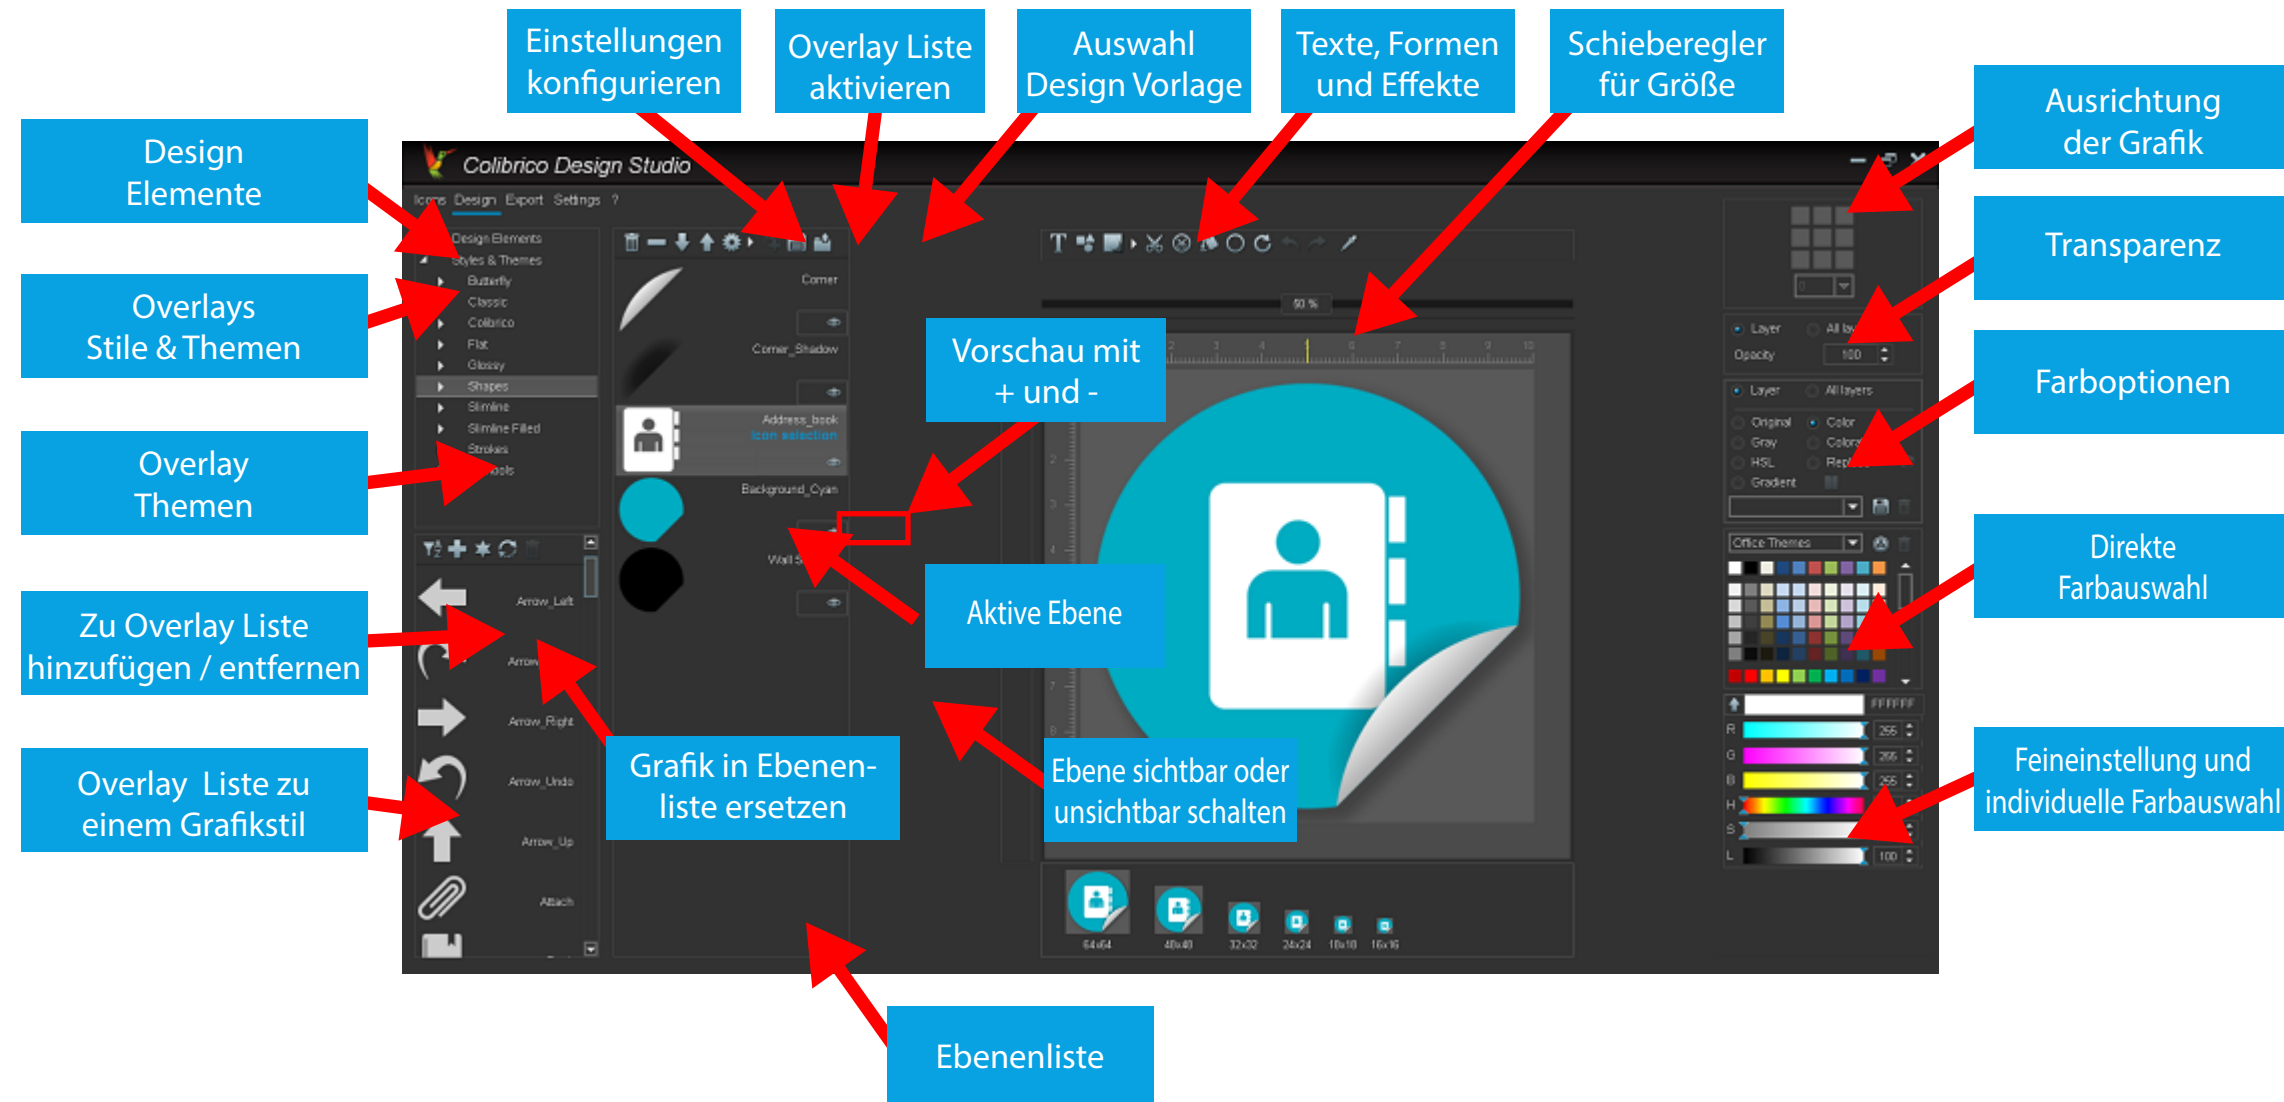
Einstellungen konfigurieren

Overlay Liste aktivieren

Auswahl Design Vorlage

Texte, Formen und Effekte

Schieberegler für Größe

Ausrichtung der Grafik

Design Elemente

Overlays Stile & Themen

Overlay Themen

Zu Overlay Liste hinzufügen / entfernen

Overlay Liste zu einem Grafikstil

Transparenz

Farboptionen

Direkte Farbauswahl

Feineinstellung und individuelle Farbauswahl

Vorschau mit + und -

Aktive Ebene

Grafik in Ebenenliste ersetzen

Ebene sichtbar oder unsichtbar schalten

Ebenenliste

Colibrico Design Studio

Icons Design Export Settings ?

Design Elements
Styles & Themes
Butterfly
Classic
Colibrico
Flat
Glossy
Shapes
Slimline
Slimline Filled
Strokes
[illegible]ools

Corner
Corner_Shadow
Address_book
Icon selection
Background_Cyan
Wall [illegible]

Arrow_Left
Arrow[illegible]
Arrow_Right
Arrow_Undo
Arrow_Up
Attach

50 %

Layer All lay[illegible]
Opacity 100
Layer All layers
Original Color
Gray Colori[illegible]
HSL Rep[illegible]
Gradient

Office Themes

FFFFFF
R 255
G 255
B 255
H
S
L 100

64x64 48x48 32x32 24x24 18x18 16x16